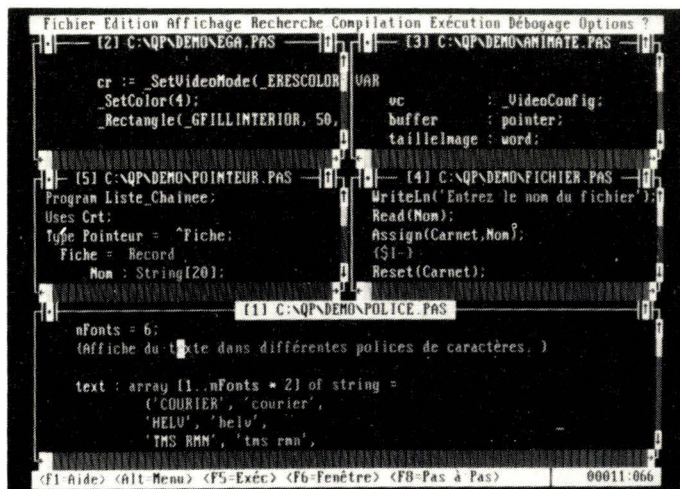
Fichier Edition Affichage Recherche Compilation Exécution Déboguage Options ?

[2] C:\QP\DEMO\EGA.PAS

cr := _SetVideoMode(_ERESCOLOR
_SetColor(4);
_Rectangle(_GFILLINTERIOR, 50,

[3] C:\QP\DEMO\ANIMATE.PAS

VAR
vc : _VideoConfig;
buffer : pointer;
tailleImage : word;

[5] C:\QP\DEMO\POINTEUR.PAS

Program Liste_Chainee;
Uses Crt;
Type Pointeur = ^Fiche;
Fiche = Record
Nom : String[20];

[4] C:\QP\DEMO\FICHIER.PAS

WriteLn('Entrez le nom du fichier');
Read(Nom);
Assign(Carnet,Nom);
{$I-}
Reset(Carnet);

[1] C:\QP\DEMO\POLICE.PAS

nFonts = 6;
{Affiche du texte dans différentes polices de caractères. }

text : array [1..nFonts * 2] of string =
('COURIER', 'courier',
'HELV', 'helv',
'TMS RMN', 'tms rmn',

<F1=Aide> <Alt=Menu> <F5=Exéc> <F6=Fenêtre> <F8=Pas à Pas> 00011:066